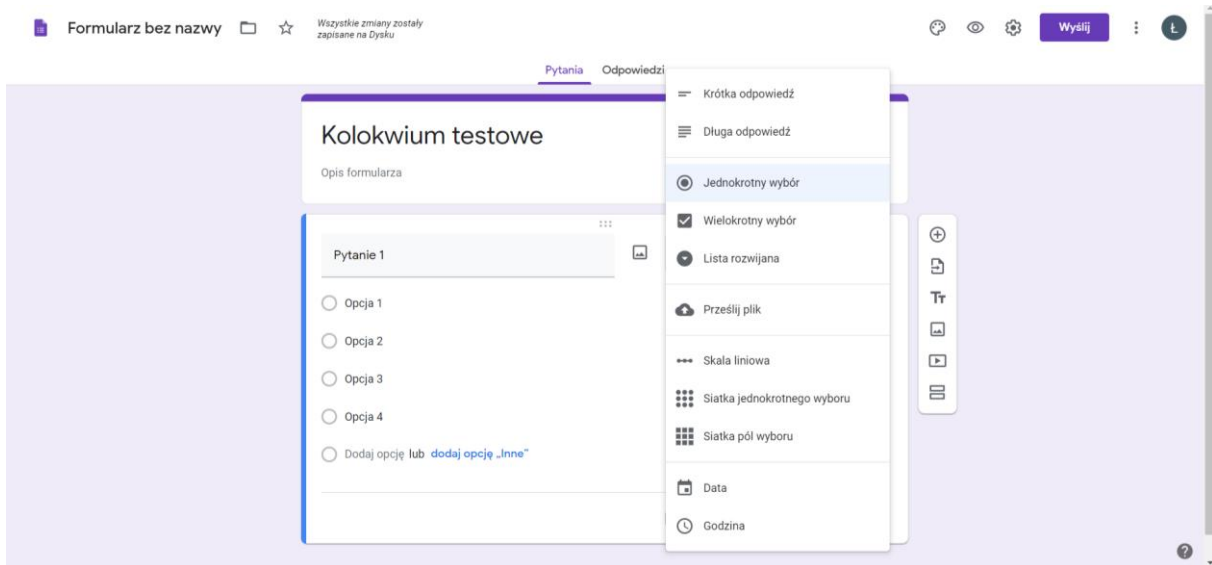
Formularz bez nazwy

Wszystkie zmiany zostały zapisane na Dysku

Wyślij

Ł

Pytania Odpowiedzi

Kolokwium testowe

Opis formularza

Pytanie 1

Opcja 1

Opcja 2

Opcja 3

Opcja 4

Dodaj opcję lub dodaj opcję „Inne"

Krótka odpowiedź

Długa odpowiedź

Jednokrotny wybór

Wielokrotny wybór

Lista rozwijana

Prześlij plik

Skala liniowa

Siatka jednokrotnego wyboru

Siatka pól wyboru

Data

Godzina